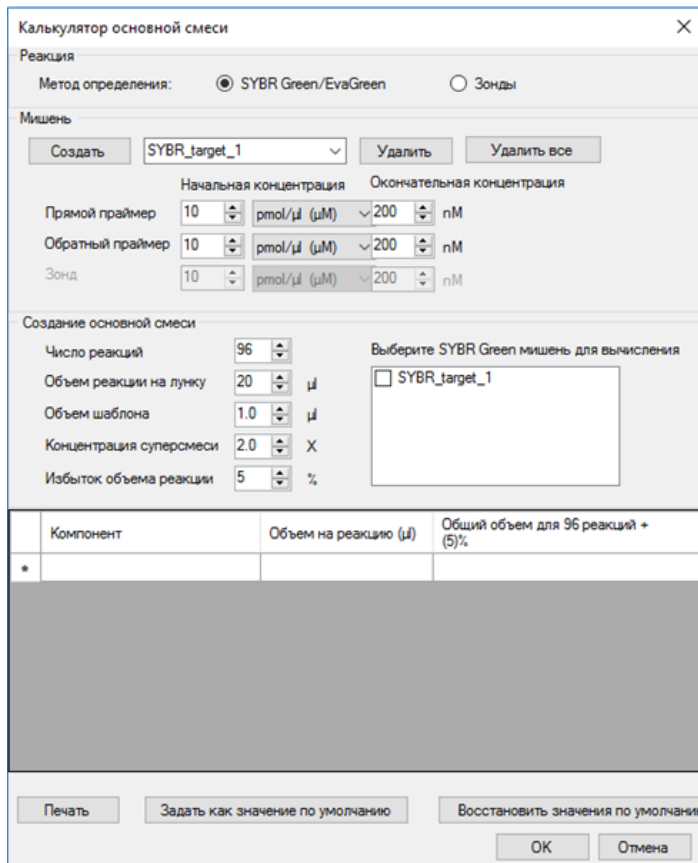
Калькулятор основной смеси

Реакция

Метод определения: SYBR Green/EvaGreen Зонды

Мишень

Создать SYBR_target_1 Удалить Удалить все

Начальная концентрация Окончательная концентрация

Прямой праймер 10 pmol/µl (µM) 200 nM

Обратный праймер 10 pmol/µl (µM) 200 nM

Зонд 10 pmol/µl (µM) 200 nM

Создание основной смеси

Число реакций 96

Объем реакции на лунку 20 µl

Объем шаблона 1.0 µl

Концентрация суперсмеси 2.0 X

Избыток объема реакции 5 %

Выберите SYBR Green мишень для вычисления

SYBR_target_1

| | Компонент | Объем на реакцию (µl) | Общий объем для 96 реакций + (5)% |
|---|---|---|---|
| * | | | |

Печать Задать как значение по умолчанию Восстановить значения по умолчани

OK Отмена